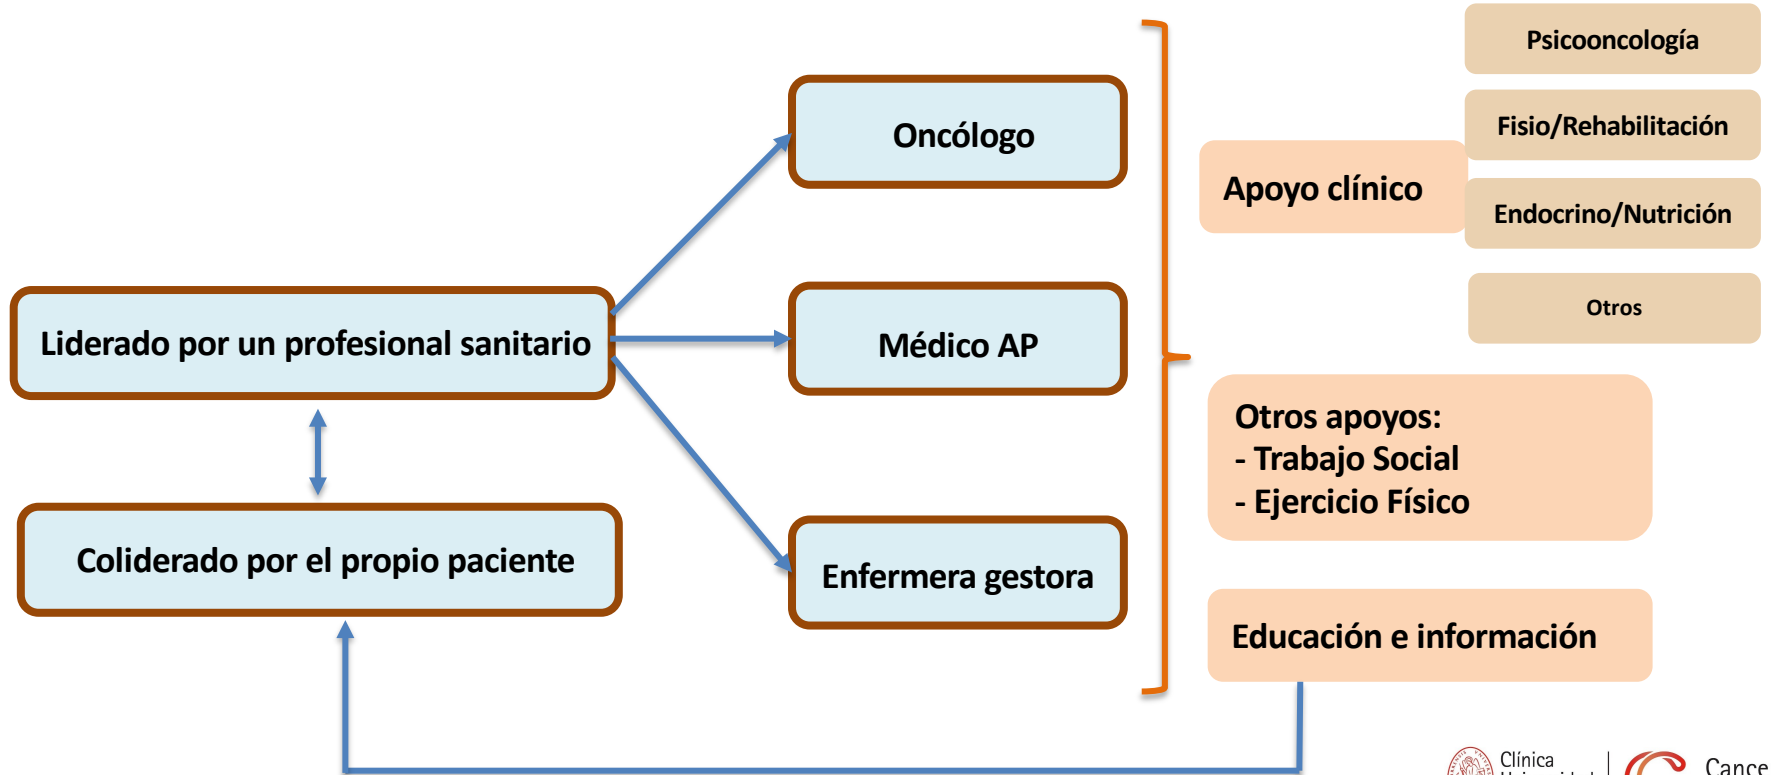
Liderado por un profesional sanitario

Coliderado por el propio paciente

Oncólogo

Médico AP

Enfermera gestora

Apoyo clínico

Psicooncología

Fisio/Rehabilitación

Endocrino/Nutrición

Otros

Otros apoyos:
- Trabajo Social
- Ejercicio Físico

Educación e información

Clínica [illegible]

Cance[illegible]